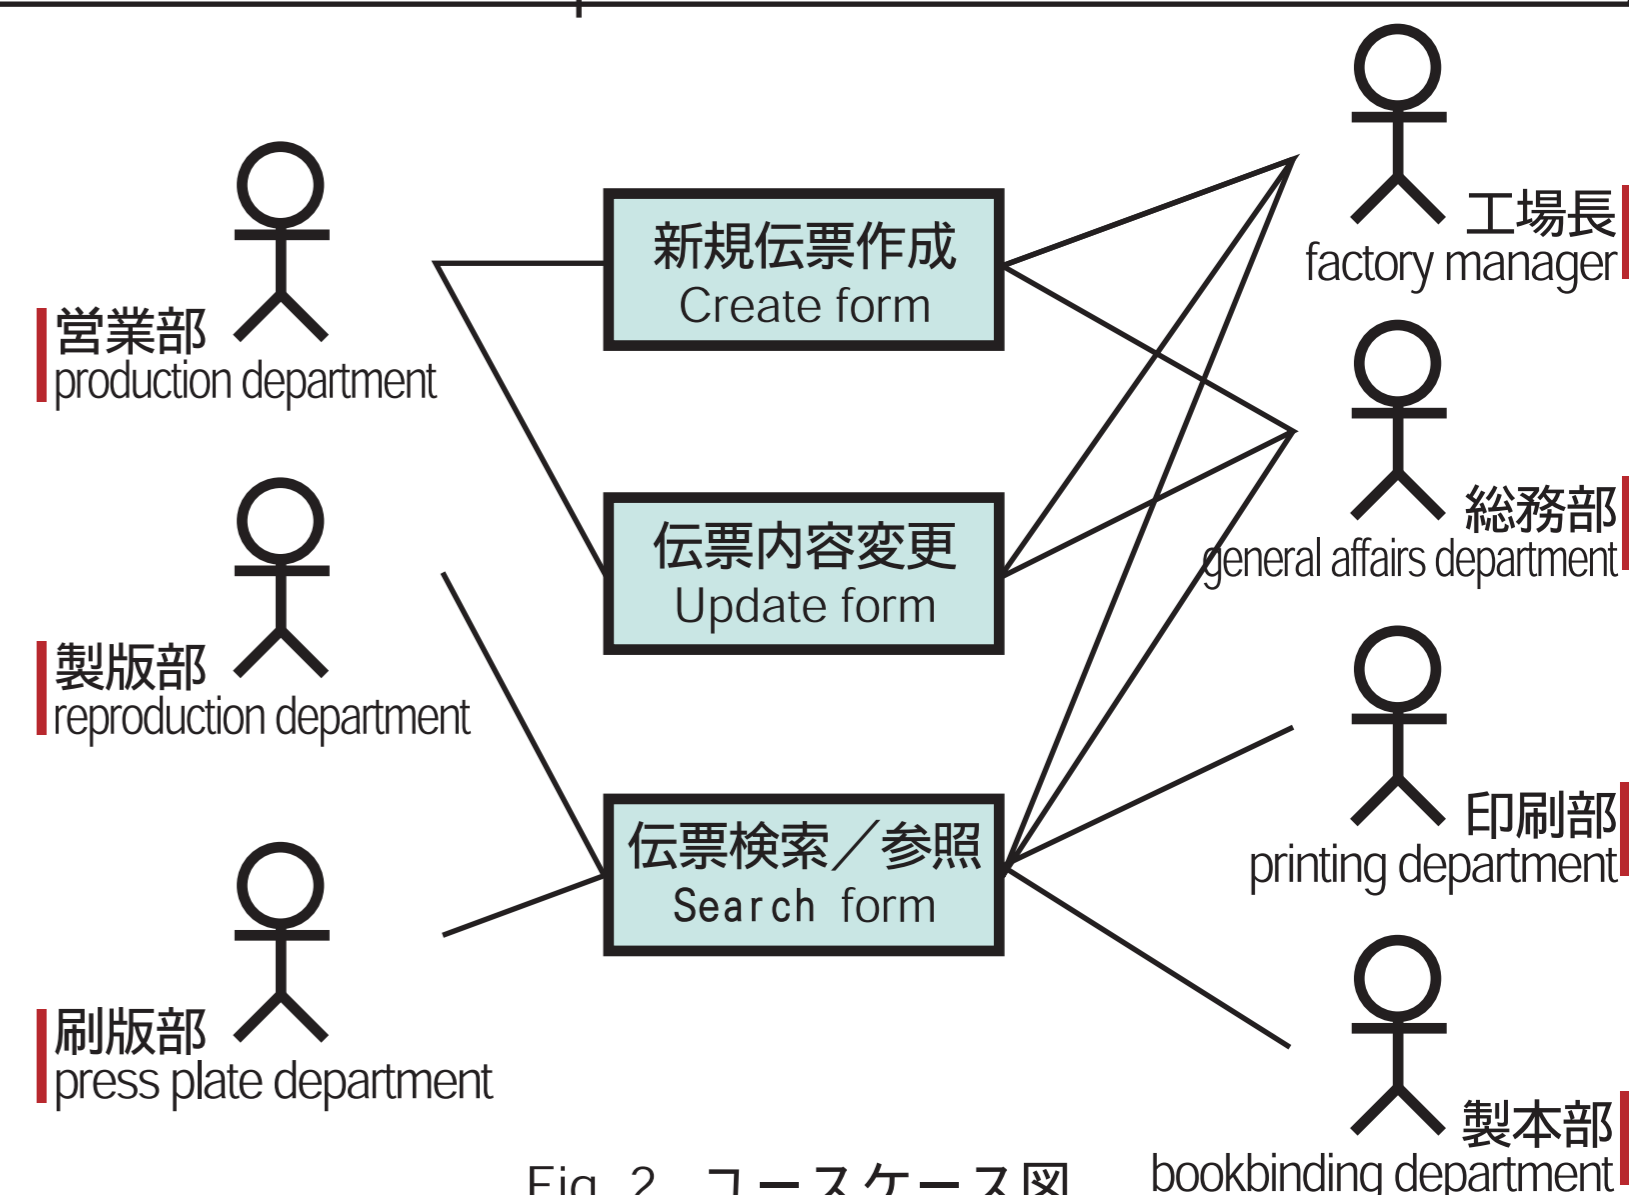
営業部
production department

製版部
reproduction department

刷版部
press plate department

新規伝票作成
Create form

伝票内容変更
Update form

伝票検索／参照
Search form

工場長
factory manager

総務部
general affairs department

印刷部
printing department

製本部
bookbinding department

Fig. 2 ユースケース図